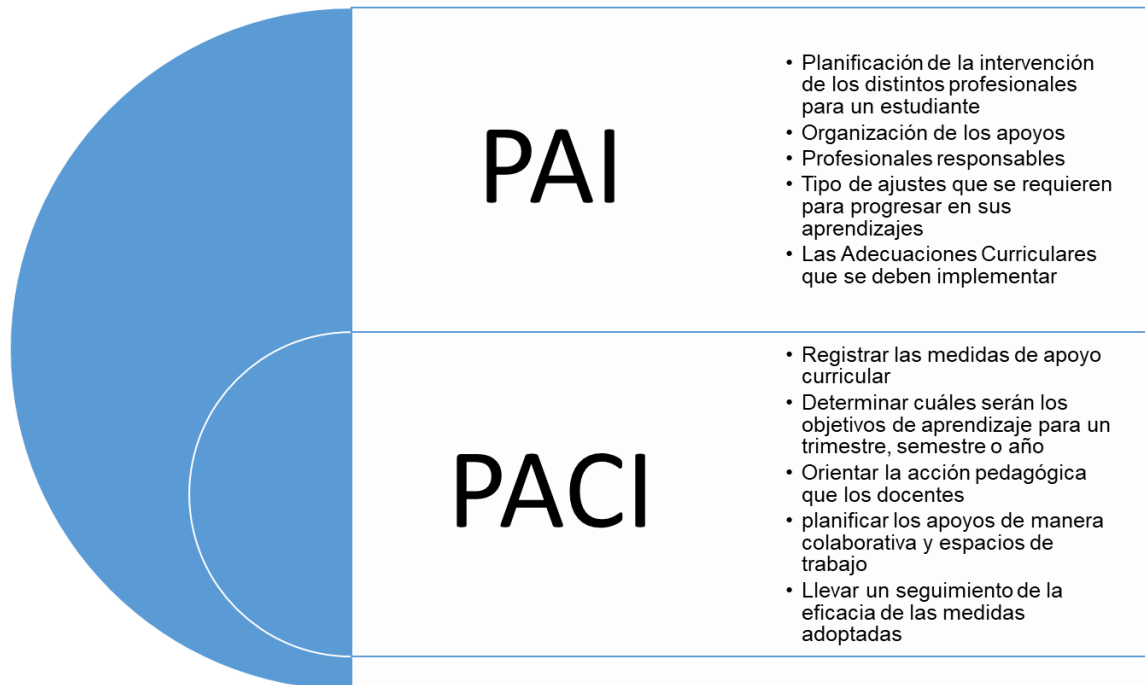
PAI

• Planificación de la intervención de los distintos profesionales para un estudiante
• Organización de los apoyos
• Profesionales responsables
• Tipo de ajustes que se requieren para progresar en sus aprendizajes
• Las Adecuaciones Curriculares que se deben implementar

PACI

• Registrar las medidas de apoyo curricular
• Determinar cuáles serán los objetivos de aprendizaje para un trimestre, semestre o año
• Orientar la acción pedagógica que los docentes
• planificar los apoyos de manera colaborativa y espacios de trabajo
• Llevar un seguimiento de la eficacia de las medidas adoptadas